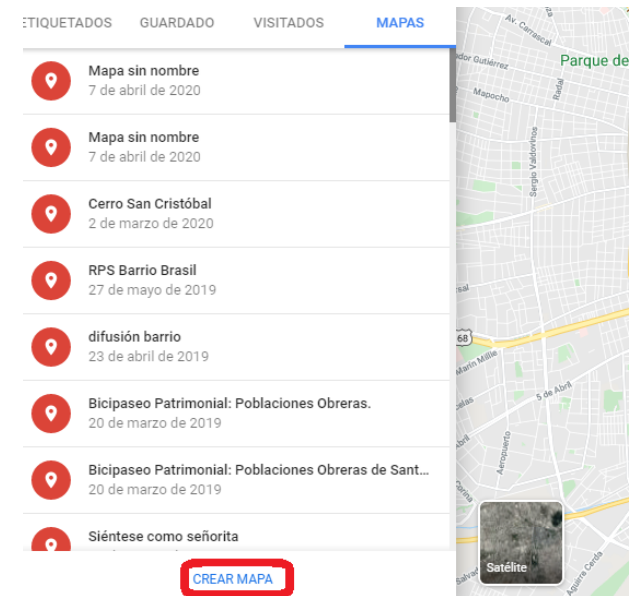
ETIQUETADOS GUARDADO VISITADOS MAPAS

Mapa sin nombre
7 de abril de 2020

Mapa sin nombre
7 de abril de 2020

Cerro San Cristóbal
2 de marzo de 2020

RPS Barrio Brasil
27 de mayo de 2019

difusión barrio
23 de abril de 2019

Bicipaseo Patrimonial: Poblaciones Obreras.
20 de marzo de 2019

Bicipaseo Patrimonial: Poblaciones Obreras de Sant...
20 de marzo de 2019

Siéntese como señorita

CREAR MAPA

Av. Carrascal
Parque de
Doctor Gutiérrez
Mapocho
Radal
Sergio Valdovinos
68
Marín Mille
5 de Abril
Aeropuerto
Satélite
Aguirre Cerda
Salvad